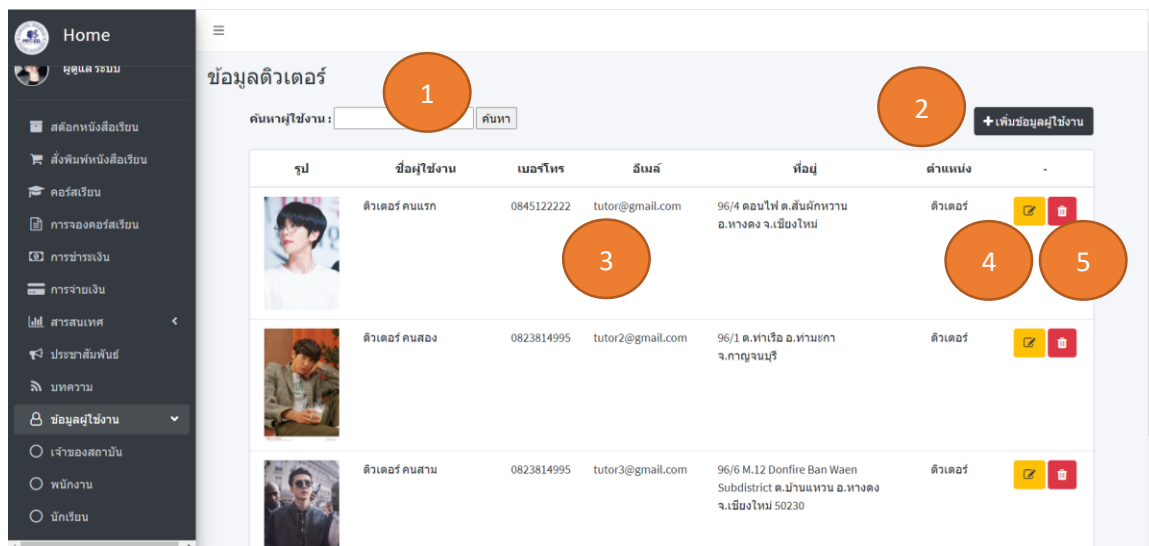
Home

ผู้ดูแลระบบ

สต๊อกหนังสือเรียน

สั่งพิมพ์หนังสือเรียน

คอร์สเรียน

การจองคอร์สเรียน

การชำระเงิน

การจ่ายเงิน

สารสนเทศ

ประชาสัมพันธ์

บทความ

ข้อมูลผู้ใช้งาน

เจ้าของสถาบัน

พนักงาน

นักเรียน

≡

ข้อมูลติวเตอร์

1

2

ค้นหาผู้ใช้งาน : ค้นหา

+ เพิ่มข้อมูลผู้ใช้งาน

| รูป | ชื่อผู้ใช้งาน | เบอร์โทร | อีเมล์ | ที่อยู่ | ตำแหน่ง | - |
|---|---|---|---|---|---|---|
| | ติวเตอร์ คนแรก | 0845122222 | tutor@gmail.com | 96/4 ดอนไฟ ต.สันผักหวาน อ.หางดง จ.เชียงใหม่ | ติวเตอร์ | |
| | ติวเตอร์ คนสอง | 0823814995 | tutor2@gmail.com | 96/1 ต.ท่าเรือ อ.ท่ามะกา จ.กาญจนบุรี | ติวเตอร์ | |
| | ติวเตอร์ คนสาม | 0823814995 | tutor3@gmail.com | 96/6 M.12 Donfire Ban Waen Subdistrict ต.บ้านแหวน อ.หางดง จ.เชียงใหม่ 50230 | ติวเตอร์ | |

3

4

5